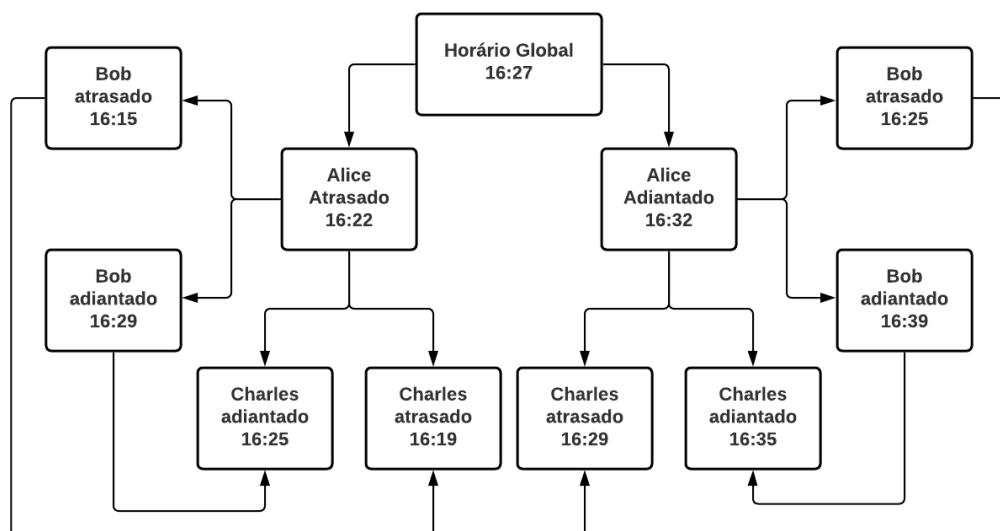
Horário Global
16:27

Bob
atrasado
16:15

Alice
Atrasado
16:22

Bob
adiantado
16:29

Alice
Adiantado
16:32

Bob
atrasado
16:25

Bob
adiantado
16:39

Charles
adiantado
16:25

Charles
atrasado
16:19

Charles
atrasado
16:29

Charles
adiantado
16:35